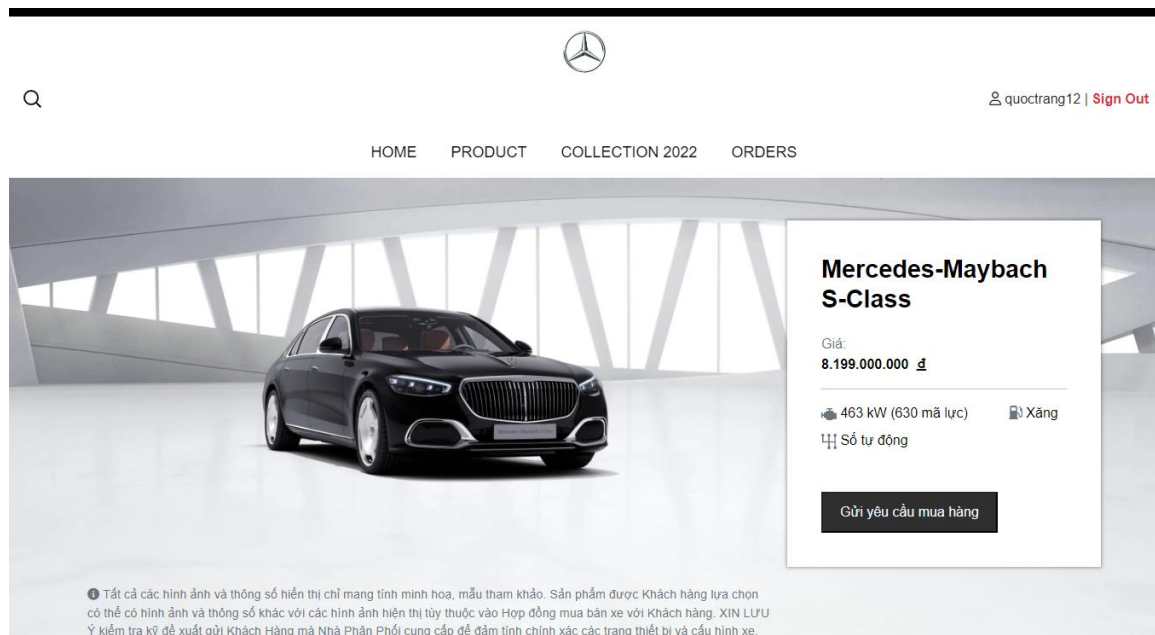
quoctrang12 | Sign Out

HOME PRODUCT COLLECTION 2022 ORDERS

Mercedes-Maybach S-Class

Giá:
8.199.000.000 ₫

463 kW (630 mã lực)
Xăng
Số tự động

Gửi yêu cầu mua hàng

Tất cả các hình ảnh và thông số hiển thị chỉ mang tính minh hoạ, mẫu tham khảo. Sản phẩm được Khách hàng lựa chọn có thể có hình ảnh và thông số khác với các hình ảnh hiện thị tùy thuộc vào Hợp đồng mua bán xe với Khách hàng. XIN LƯU Ý kiểm tra kỹ đề xuất gửi Khách Hàng mà Nhà Phân Phối cung cấp để đảm tính chính xác các trang thiết bị và cấu hình xe.